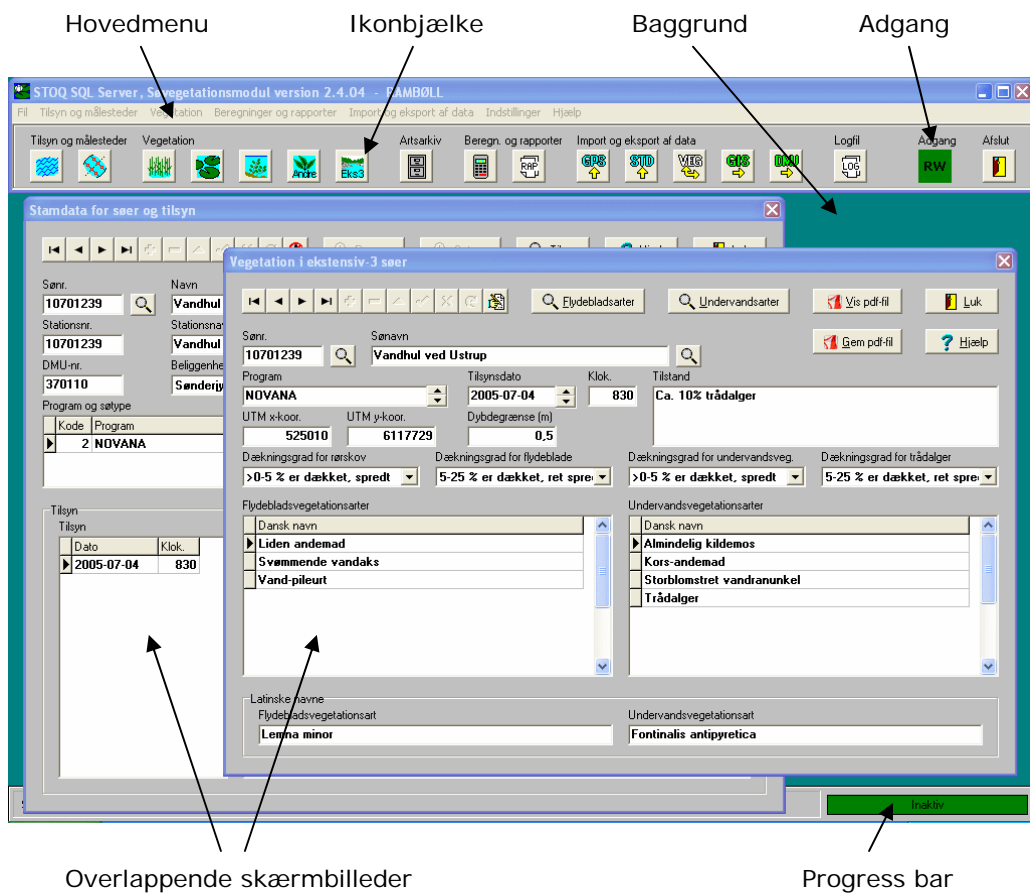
Hovedmenu Ikonbjælke Baggrund Adgang

STOQ SQL Server, Søvegetationsmodul version 2.4.04 - RAMBØLL

Fil Tilsyn og målesteder Vegetation Beregninger og rapporter Import og eksport af data Indstillinger Hjælp

Tilsyn og målesteder Vegetation Artsarkiv Beregn. og rapporter Import og eksport af data Logfil Adgang Afslut

Andre Eks3 RAP GPS STD VEG GIS DMU LOG RW

Stamdata for søer og tilsyn

Sønr. 10701239 Navn Vandhul
Stationsnr. 10701239 Stationsnavn Vandhul
DMU-nr. 370110 Beliggenhed Sønderjy
Program og søtype

| Kode | Program |
|---|---|
| 2 | NOVANA |

Tilsyn
Tilsyn

| Dato | Klok. |
|---|---|
| 2005-07-04 | 830 |

Vegetation i ekstensiv-3 søer

Flydebladsarter Undervandsarter Vis pdf-fil Luk
Gem pdf-fil Hjælp

Sønr. 10701239 Sønavn Vandhul ved Ustrup
Program NOVANA Tilsynsdato 2005-07-04 Klok. 830 Tilstand Ca. 10% trådalger
UTM x-koor. 525010 UTM y-koor. 6117729 Dybdegrænse (m) 0,5
Dækningsgrad for rørskov >0-5 % er dækket, spredt
Dækningsgrad for flydeblade 5-25 % er dækket, ret spre
Dækningsgrad for undervandsveg. >0-5 % er dækket, spredt
Dækningsgrad for trådalger 5-25 % er dækket, ret spre

Flydebladsvegetationsarter

| Dansk navn |
|---|
| Liden andemad |
| Svømmende vandaks |
| Vand-pileurt |

Undervandsvegetationsarter

| Dansk navn |
|---|
| Almindelig kildemos |
| Kors-andemad |
| Storblomstret vandranunkel |
| Trådalger |

Latinske navne
Flydebladsvegetationsart Lemna minor
Undervandsvegetationsart Fontinalis antipyretica

Inaktiv

Overlappende skærmbilleder Progress bar